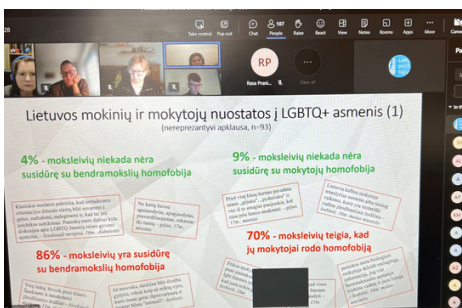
Take control Pop out Chat 187 People Raise React View Notes Rooms Apps More Camera

RP
Rasa Prani...

View all

Lietuvos mokinių ir mokytojų nuostatos į LGBTQ+ asmenis (1)
(nereprezentyvi apklausa, n=93)

4% - moksleivių niekada nėra susidūrę su bendramokslių homofobija

9% - moksleivių niekada nėra susidūrę su mokytojų homofobija

86% - moksleivių yra susidūrę su bendramokslių homofobija

70% - moksleivių teigia, kad jų mokytojai rodo homofobiją

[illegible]

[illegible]

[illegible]

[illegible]

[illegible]

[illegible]